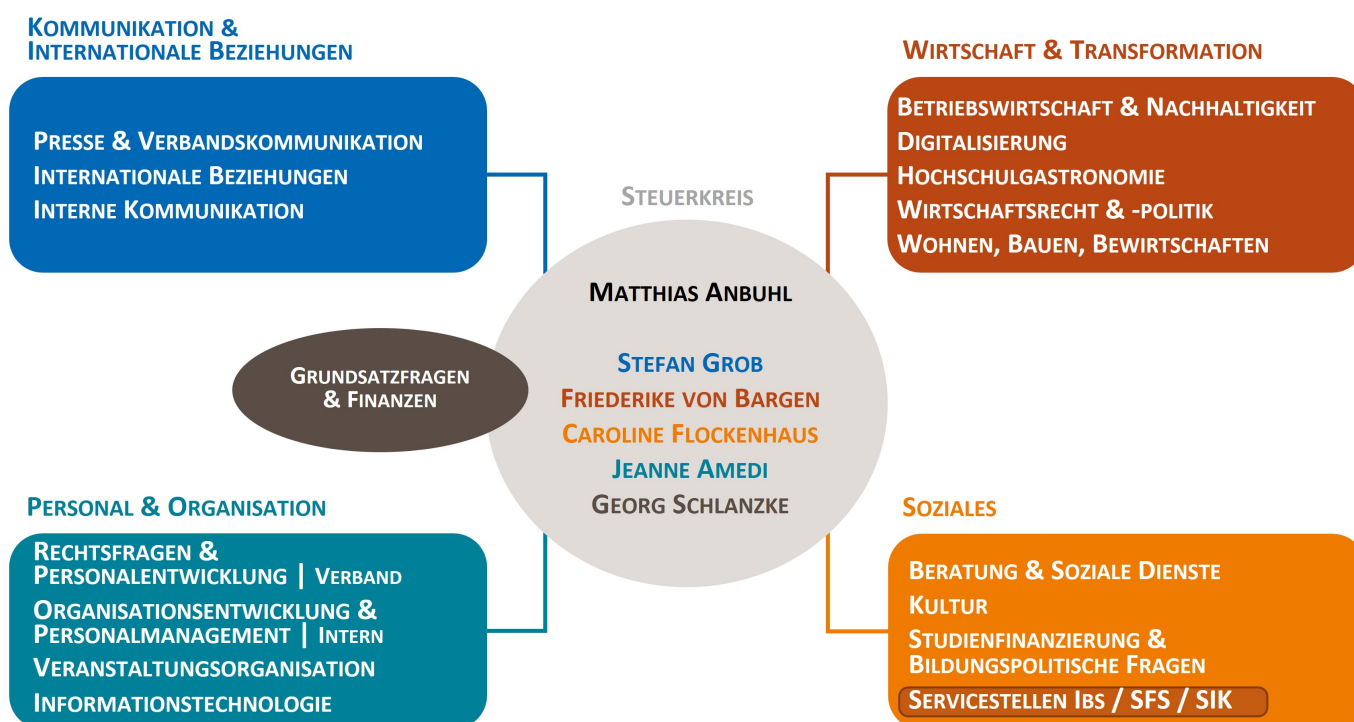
KOMMUNIKATION & INTERNATIONALE BEZIEHUNGEN

PRESSE & VERBANDSKOMMUNIKATION
INTERNATIONALE BEZIEHUNGEN
INTERNE KOMMUNIKATION

WIRTSCHAFT & TRANSFORMATION

BETRIEBSWIRTSCHAFT & NACHHALTIGKEIT
DIGITALISIERUNG
HOCHSCHULGASTRONOMIE
WIRTSCHAFTSRECHT & -POLITIK
WOHNEN, BAUEN, BEWIRTSCHAFTEN

STEUERKREIS

MATTHIAS ANBUHL

STEFAN GROB
FRIEDERIKE VON BARGEN
CAROLINE FLOCKENHAUS
JEANNE AMEDI
GEORG SCHLANZKE

GRUNDSATZFRAGEN & FINANZEN

PERSONAL & ORGANISATION

RECHTSFRAGEN & PERSONALENTWICKLUNG | VERBAND
ORGANISATIONSENTWICKLUNG & PERSONALMANAGEMENT | INTERN
VERANSTALTUNGSORGANISATION
INFORMATIONSTECHNOLOGIE

SOZIALES

BERATUNG & SOZIALE DIENSTE
KULTUR
STUDIENFINANZIERUNG & BILDUNGSPOLITISCHE FRAGEN
SERVICESTELLEN IBS / SFS / SIK